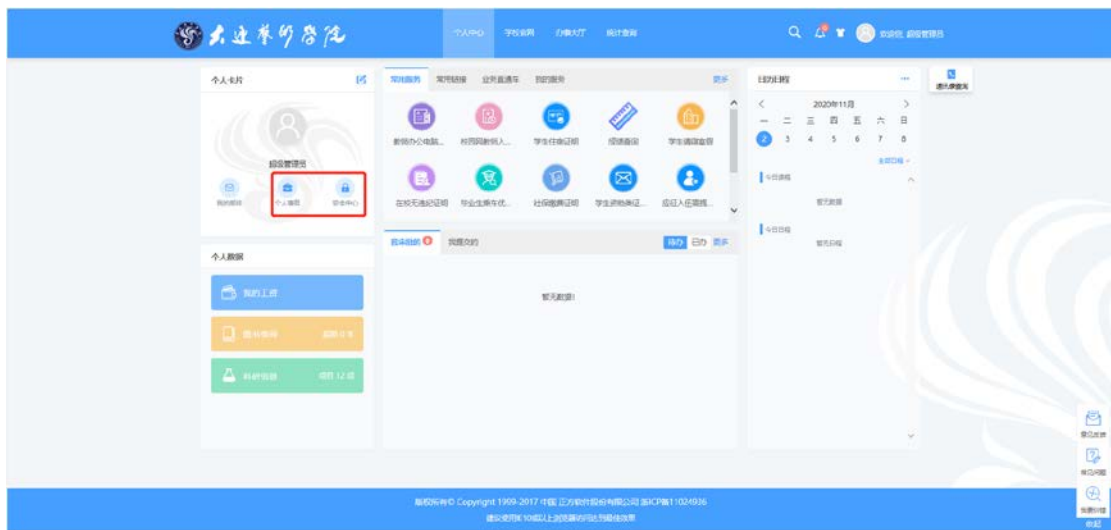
大连艺术学院

个人中心 学校官网 办事大厅 统计查询

欢迎您 超级管理员

个人卡片

超级管理员

我的邮箱 个人信息 安全中心

个人数据

我的工资

图书借阅 借阅 2 本

科研项目 项目 12 项

常用服务 常用链接 业务直通车 我的服务 更多

教师办公电脑... 校园网教师入... 学生在读证明 授课查询 学生请假查看

在校无违纪证明 毕业生离校优... 社保缴费证明 学生资格审证... 成绩入在院...

我未审的 我提交的 待办 已办 更多

暂无数据!

日程安排

2020年11月

一 二 三 四 五 六 日

2 3 4 5 6 7 8

全部日程

今日课程

暂无数据

今日日程

暂无日程

通讯录查询

意见反馈

常见问题

效果切换

版权所有© Copyright 1999-2017 中国 正方软件股份有限公司 浙ICP备11024936

建议使用IE10或以上浏览器访问达到最佳效果